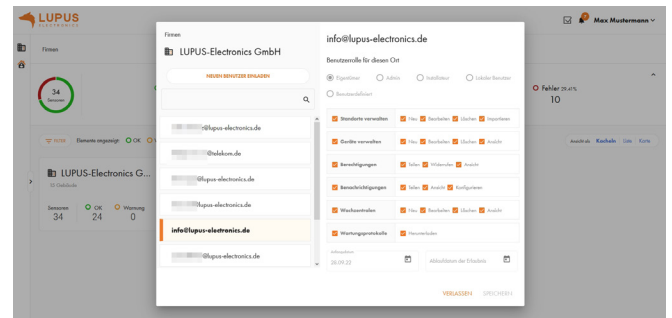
LUPUS ELECTRONICS

Max Mustermann

Firmen

34 Sensoren

Fehler 29,41%
10

Filter Elemente angezeigt OK

Ansicht als Kacheln Liste Karte

LUPUS-Electronics G...
10 Gebäude

Sensoren 34
OK 24
Warnung 0

Firmen

LUPUS-Electronics GmbH

NEUEN BENUTZER EINLADEN

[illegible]@lupus-electronics.de

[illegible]@telekom.de

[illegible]@lupus-electronics.de

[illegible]@lupus-electronics.de

info@lupus-electronics.de

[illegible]@lupus-electronics.de

info@lupus-electronics.de

Benutzerrolle für diesen Ort

Eigentümer Admin Installateur Lokaler Benutzer

Benutzerdefiniert

| Standorte verwalten | Neu Bearbeiten Löschen Importieren |
|---|---|
| Geräte verwalten | Neu Bearbeiten Löschen Ansicht |
| Berechtigungen | Teilen Widerrufen Ansicht |
| Benachrichtigungen | Teilen Ansicht Konfigurieren |
| Wachzentralen | Neu Bearbeiten Löschen Ansicht |
| Wartungsprotokolle | Herunterladen |

Aktiviert ab
28.09.22

Ablaufdatum der Erlaubnis

VERLASSEN SPEICHERN